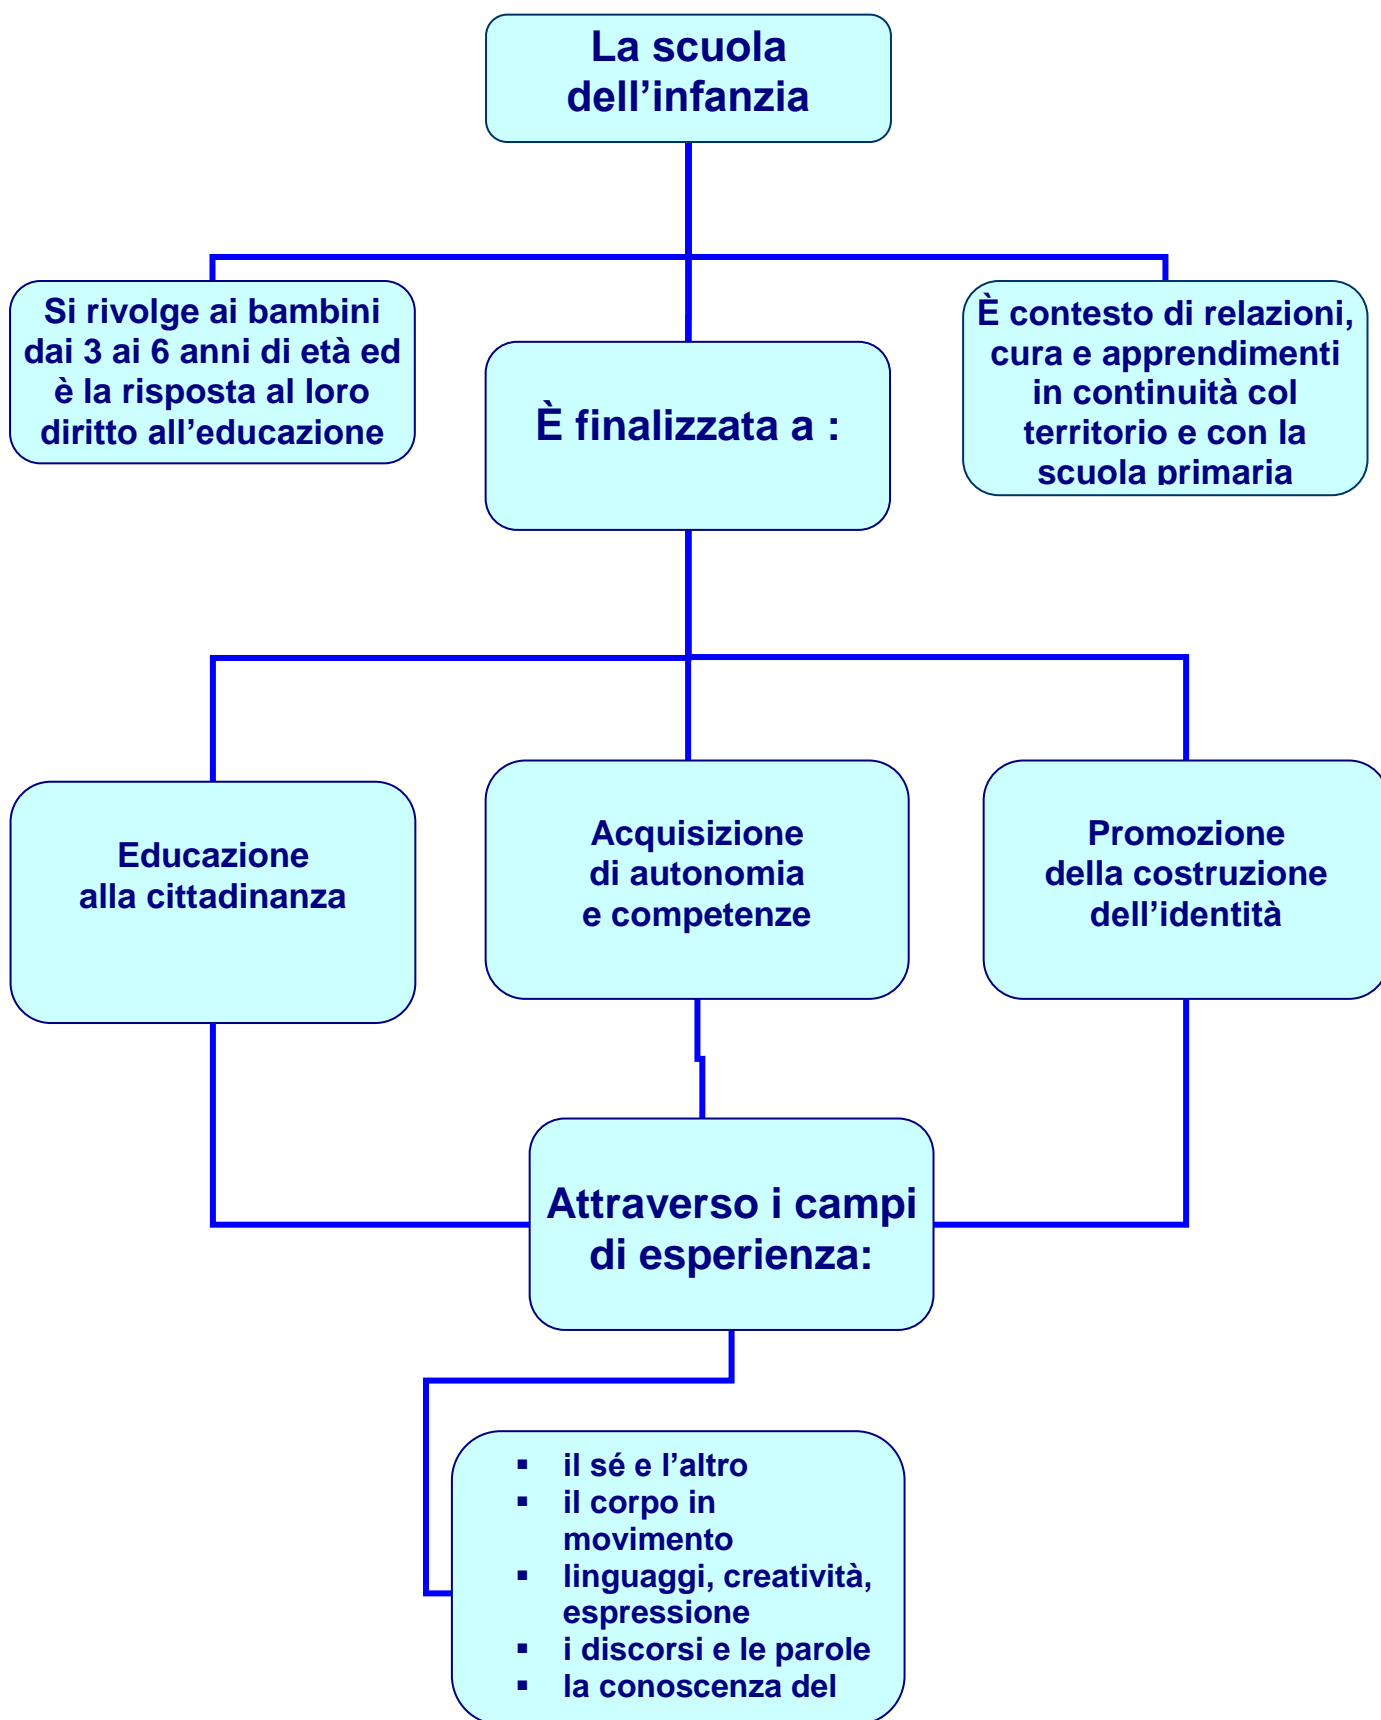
La scuola dell’infanzia

Si rivolge ai bambini dai 3 ai 6 anni di età ed è la risposta al loro diritto all’educazione

È finalizzata a :

È contesto di relazioni, cura e apprendimenti in continuità col territorio e con la scuola primaria

Educazione alla cittadinanza

Acquisizione di autonomia e competenze

Promozione della costruzione dell’identità

Attraverso i campi di esperienza:

- il sé e l’altro
- il corpo in movimento
- linguaggi, creatività, espressione
- i discorsi e le parole
- la conoscenza del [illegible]